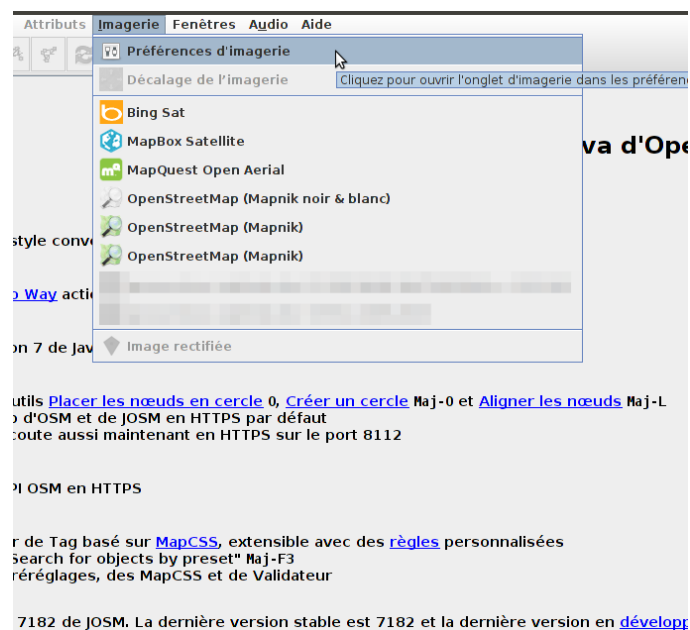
Attributs Imagerie Fenêtres Audio Aide

Préférences d'imagerie
Décalage de l'imagerie
Cliquez pour ouvrir l'onglet d'imagerie dans les préféren
Bing Sat
MapBox Satellite
MapQuest Open Aerial
OpenStreetMap (Mapnik noir & blanc)
OpenStreetMap (Mapnik)
OpenStreetMap (Mapnik)
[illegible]
Image rectifiée

va d'Ope

style conv

o Way acti

on 7 de Jav

utils Placer les nœuds en cercle O, Créer un cercle Maj-O et Aligner les nœuds Maj-L
o d'OSM et de JOSM en HTTPS par défaut
coute aussi maintenant en HTTPS sur le port 8112

PI OSM en HTTPS

r de Tag basé sur MapCSS, extensible avec des règles personnalisées
Search for objects by preset" Maj-F3
réréglages, des MapCSS et de Validateur

7182 de JOSM. La dernière version stable est 7182 et la dernière version en développ